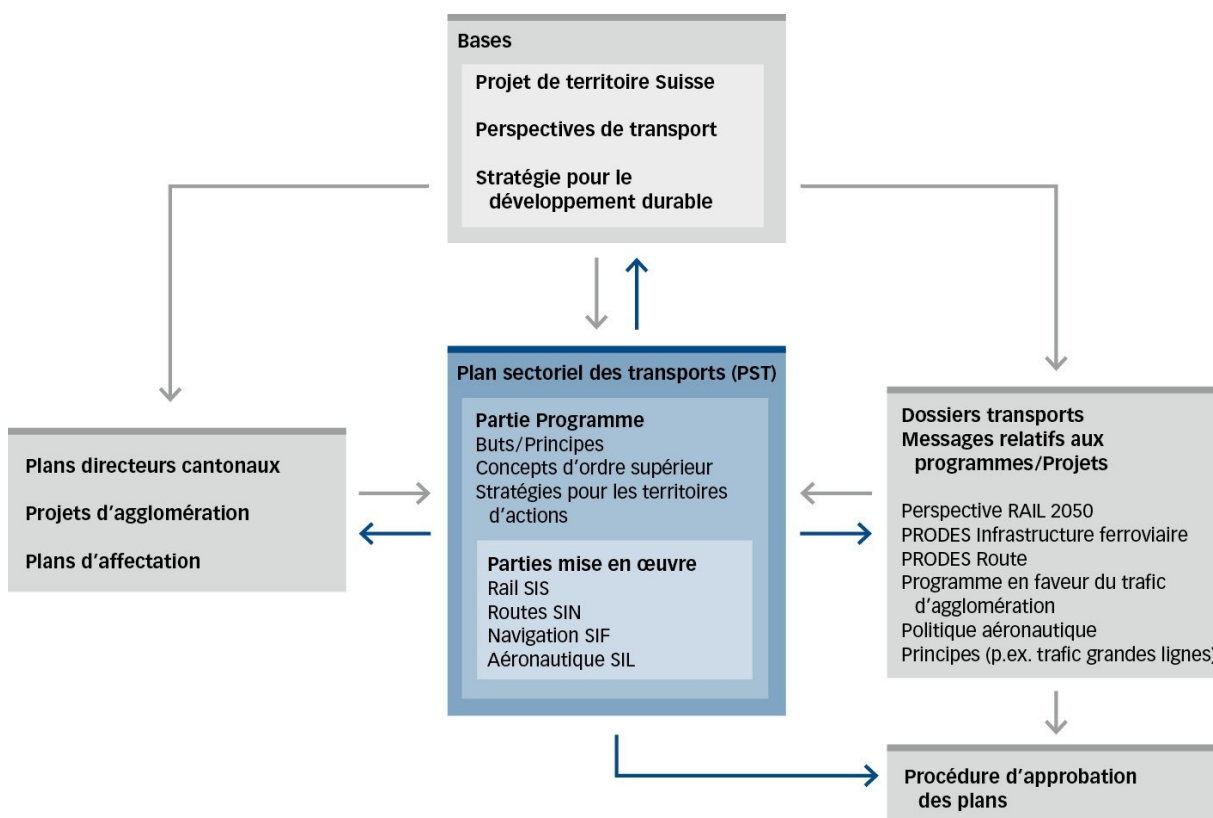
Bases

Projet de territoire Suisse

Perspectives de transport

Stratégie pour le développement durable

Plan sectoriel des transports (PST)

Partie Programme
Buts/Principes
Concepts d'ordre supérieur
Stratégies pour les territoires d'actions

Parties mise en œuvre
Rail SIS
Routes SIN
Navigation SIF
Aéronautique SIL

Plans directeurs cantonaux

Projets d'agglomération

Plans d'affectation

Dossiers transports
Messages relatifs aux programmes/Projets

Perspective RAIL 2050
PRODES Infrastructure ferroviaire
PRODES Route
Programme en faveur du trafic d'agglomération
Politique aéronautique
Principes (p.ex. trafic grandes lignes)

Procédure d'approbation des plans